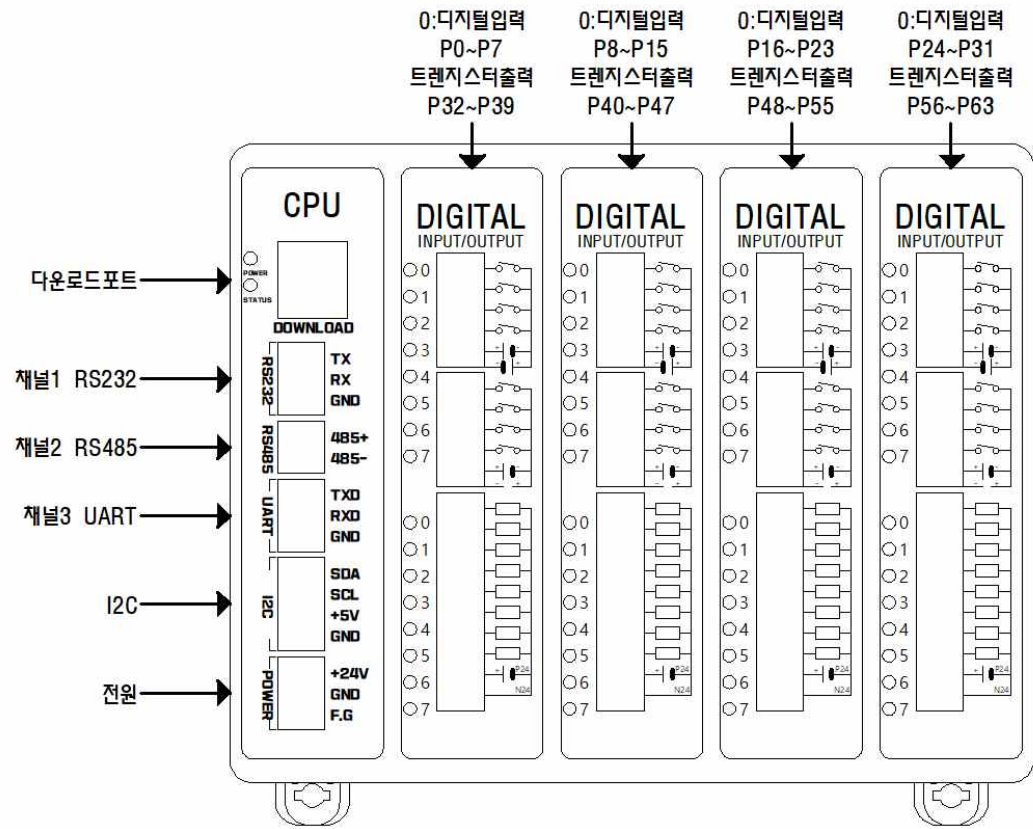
0:디지털입력
P0~P7
트렌지스터출력
P32~P39

0:디지털입력
P8~P15
트렌지스터출력
P40~P47

0:디지털입력
P16~P23
트렌지스터출력
P48~P55

0:디지털입력
P24~P31
트렌지스터출력
P56~P63

CPU

POWER
STATUS
DOWNLOAD

다운로드포트
채널1 RS232
채널2 RS485
채널3 UART
I2C
전원

RS232 TX RX GND
RS485 485+ 485-
UART TXD RXD GND
I2C SDA SCL +5V GND
POWER +24V GND F.G

DIGITAL
INPUT/OUTPUT
0 1 2 3 4 5 6 7
0 1 2 3 4 5 6 7
P24 N24

DIGITAL
INPUT/OUTPUT
0 1 2 3 4 5 6 7
0 1 2 3 4 5 6 7
P24 N24

DIGITAL
INPUT/OUTPUT
0 1 2 3 4 5 6 7
0 1 2 3 4 5 6 7
P24 N24

DIGITAL
INPUT/OUTPUT
0 1 2 3 4 5 6 7
0 1 2 3 4 5 6 7
P24 N24